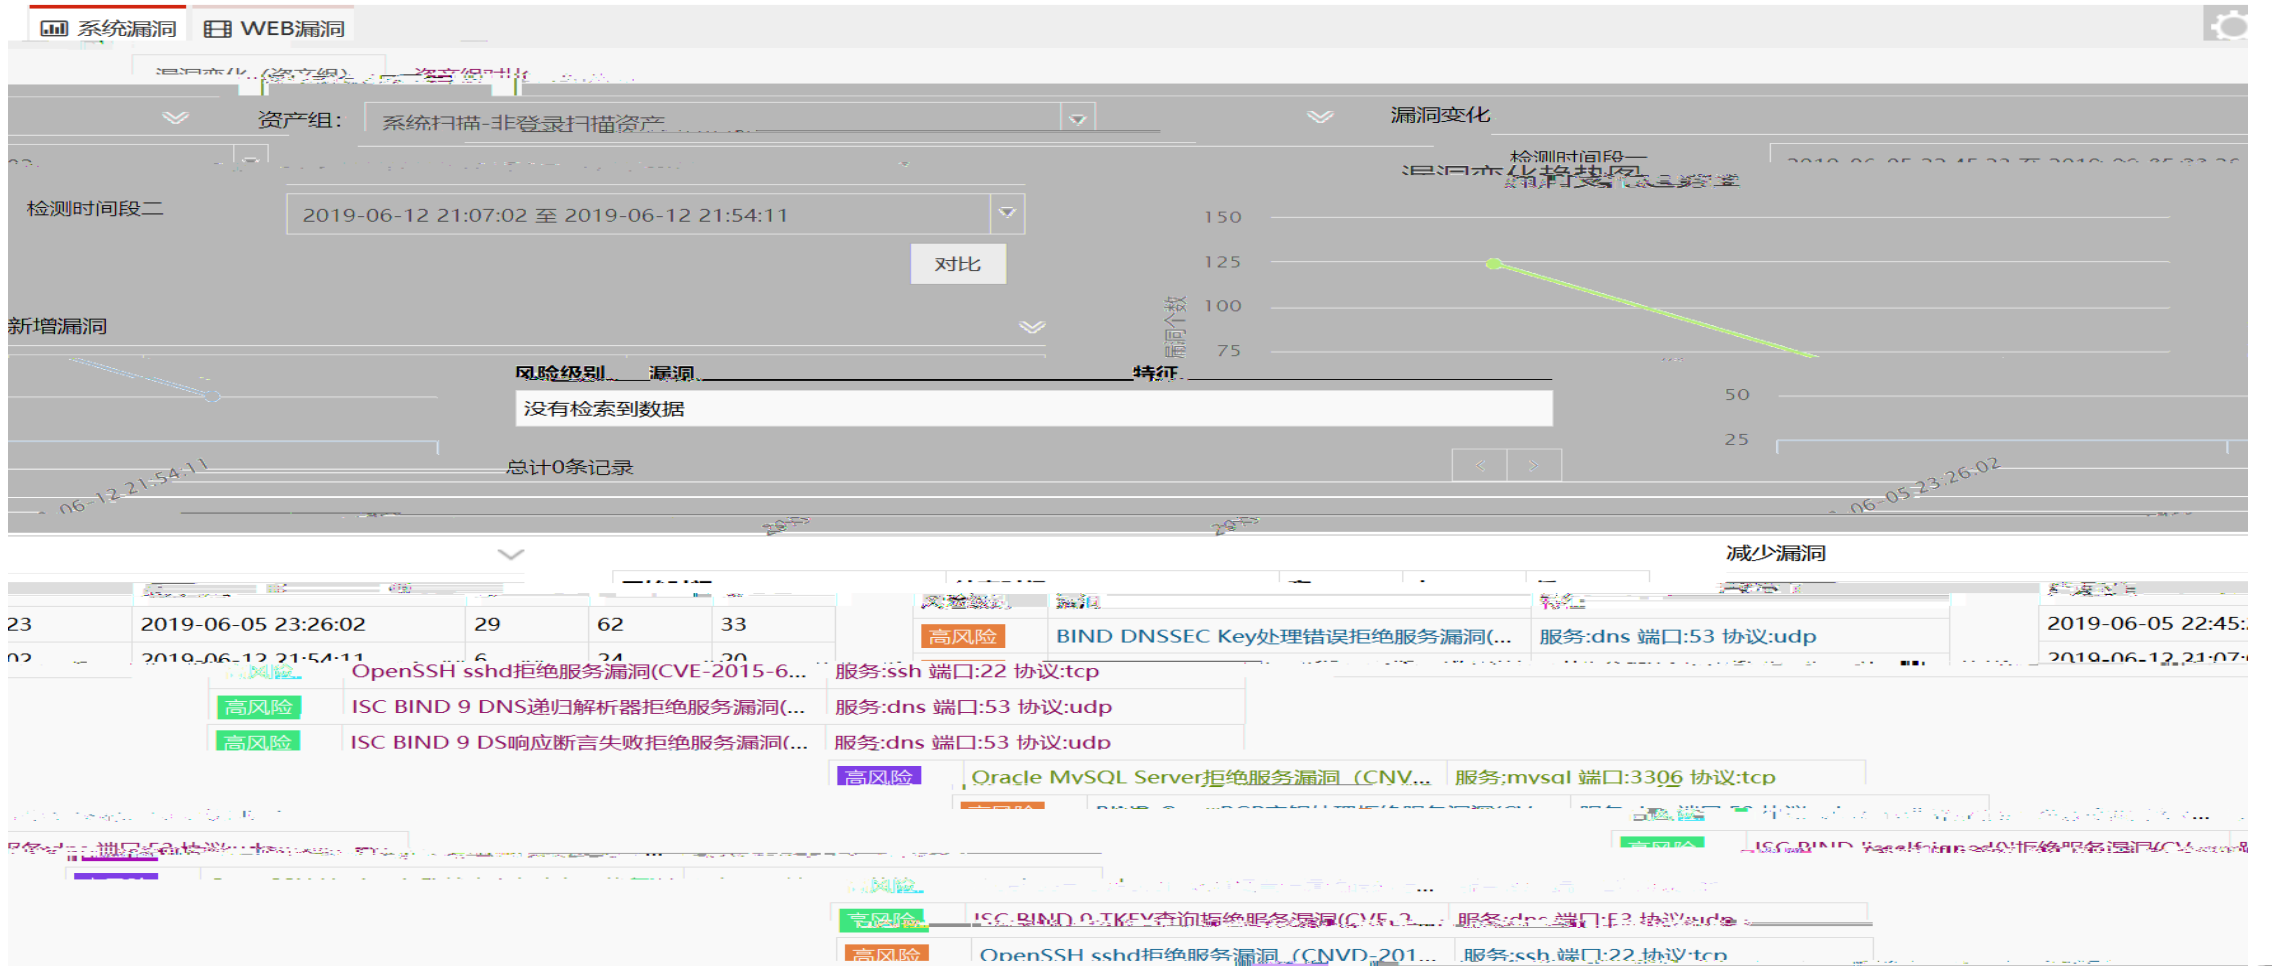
系统漏洞　WEB漏洞

资产组:　系统扫描-非登录扫描资产

漏洞变化

检测时间段二　2019-06-12 21:07:02 至 2019-06-12 21:54:11

对比

150
125
100
75
50
25

漏洞个数

新增漏洞

| 风险级别 | 漏洞 | 特征 |
|---|---|---|
| 没有检索到数据 | | |

总计0条记录

06-12 21:54:11

06-05 23:26:02

减少漏洞

| 23 | 2019-06-05 23:26:02 | 29 | 62 | 33 |
|---|---|---|---|---|
| 02 | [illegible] | 6 | 24 | 30 |

| 高风险 | BIND DNSSEC Key处理错误拒绝服务漏洞(... | 服务:dns 端口:53 协议:udp |
|---|---|---|

2019-06-05 22:45:

| 高风险 | OpenSSH sshd拒绝服务漏洞(CVE-2015-6... | 服务:ssh 端口:22 协议:tcp |
|---|---|---|
| 高风险 | ISC BIND 9 DNS递归解析器拒绝服务漏洞(... | 服务:dns 端口:53 协议:udp |
| 高风险 | ISC BIND 9 DS响应断言失败拒绝服务漏洞(... | 服务:dns 端口:53 协议:udp |
| 高风险 | Oracle MySQL Server拒绝服务漏洞（CNV... | 服务:mysql 端口:3306 协议:tcp |
| 高风险 | ISC BIND 9 TKEY查询拒绝服务漏洞(CVE-2... | 服务:dns 端口:53 协议:udp |
| 高风险 | OpenSSH sshd拒绝服务漏洞（CNVD-201... | 服务:ssh 端口:22 协议:tcp |